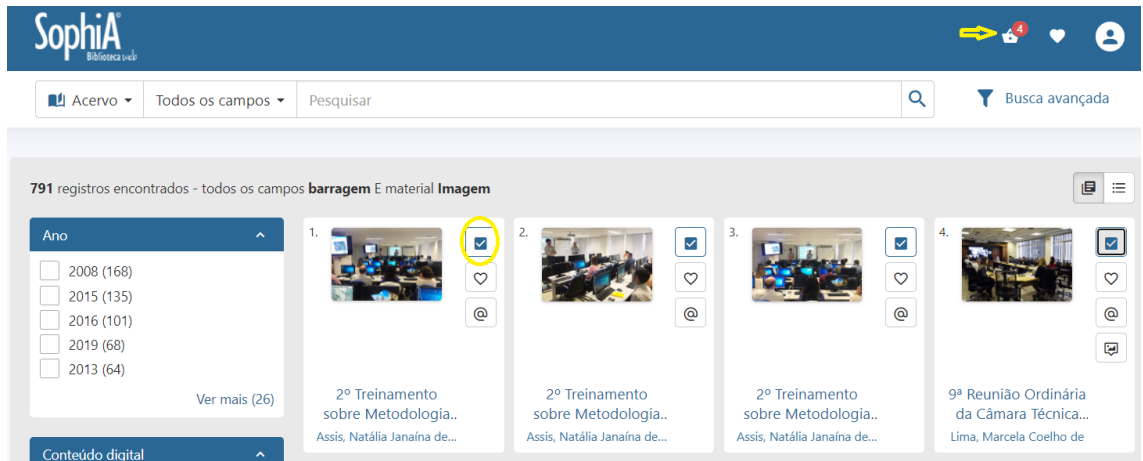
SophiA
Biblioteca web

4

Acervo
Todos os campos
Pesquisar
Busca avançada

**791** registros encontrados - todos os campos **barragem** E material **Imagem**

Ano
2008 (168)
2015 (135)
2016 (101)
2019 (68)
2013 (64)
Ver mais (26)

Conteúdo digital

1.
2º Treinamento sobre Metodologia..
Assis, Natália Janaína de...

2.
2º Treinamento sobre Metodologia..
Assis, Natália Janaína de...

3.
2º Treinamento sobre Metodologia..
Assis, Natália Janaína de...

4.
9ª Reunião Ordinária da Câmara Técnica...
Lima, Marcela Coelho de